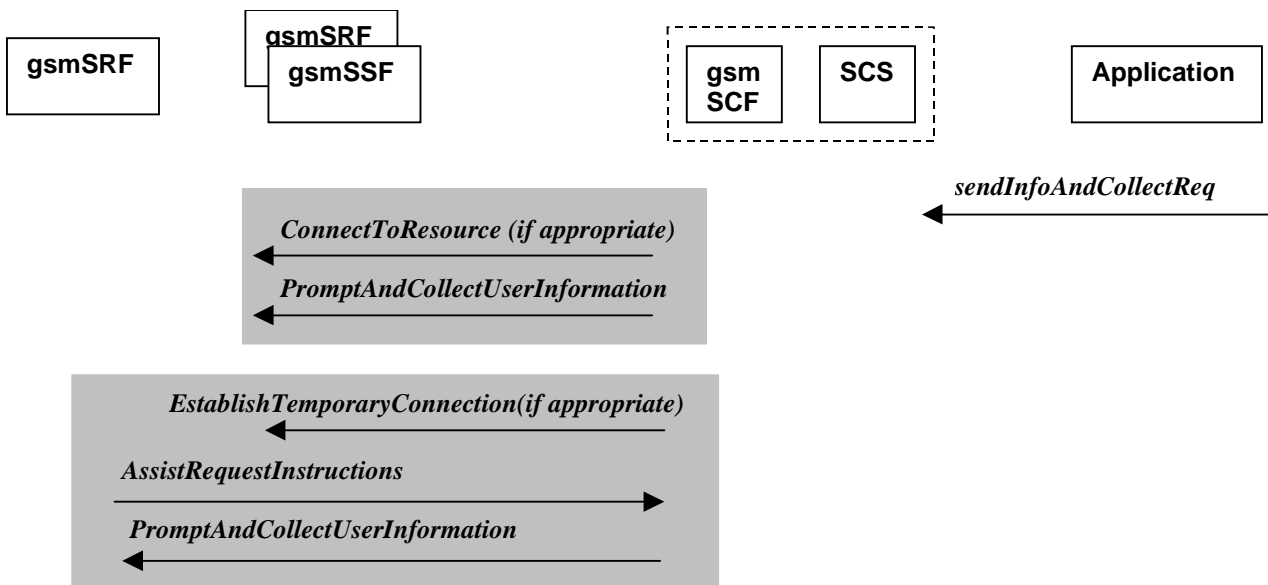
gsmSRF

gsmSRF

gsmSSF

gsm SCF

SCS

Application

sendInfoAndCollectReq

ConnectToResource (if appropriate)

PromptAndCollectUserInformation

EstablishTemporaryConnection(if appropriate)

AssistRequestInstructions

PromptAndCollectUserInformation